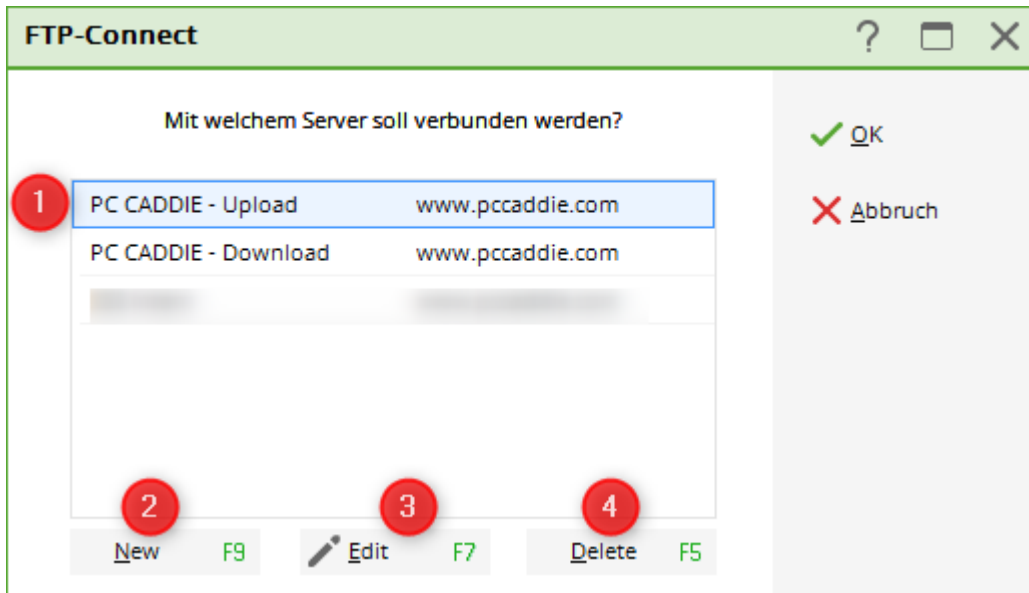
FTP-Connect

?

Mit welchem Server soll verbunden werden?

1

| PC CADDIE - Upload | www.pccaddie.com |
|---|---|
| PC CADDIE - Download | www.pccaddie.com |
| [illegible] | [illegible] |

2

New F9

3

Edit F7

4

Delete F5

OK

Abbruch